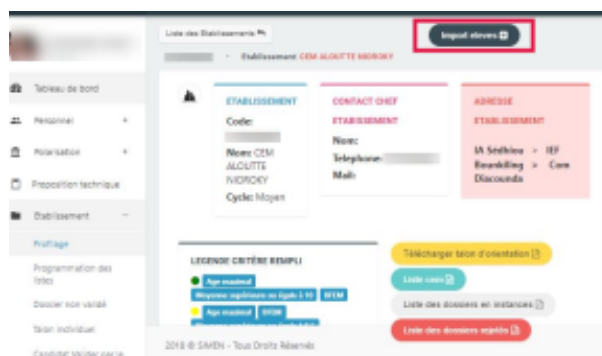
Liste des Etablissements

Import eleves

Etablissement CEM ALOUTTE NIOROKY

Tableau de bord

Personnel

Polarisation

Proposition technique

Etablissement

Profilage

Programmation des listes

Dossier non validé

Talon individuel

Candidat Valider partie

ETABLISSEMENT

Code:

Nom: CEM ALOUTTE NIOROKY

Cycle: Moyen

CONTACT CHEF ETABLISSEMENT

Nom:

Telephone:

Mail:

ADRESSE ETABLISSEMENT

IA Sédhiou > IEF Bounkiling > Com Diacounda

LEGENDE CRITÈRE REMPLI

Age maximal

Moyenne supérieure ou égale à 10 BFEM

Age maximal BFEM

Télécharger talon d'orientation

Liste cons

Liste des dossiers en instances

Liste des dossiers rejetés

2018 © SIMEN - Tous Droits Réservés